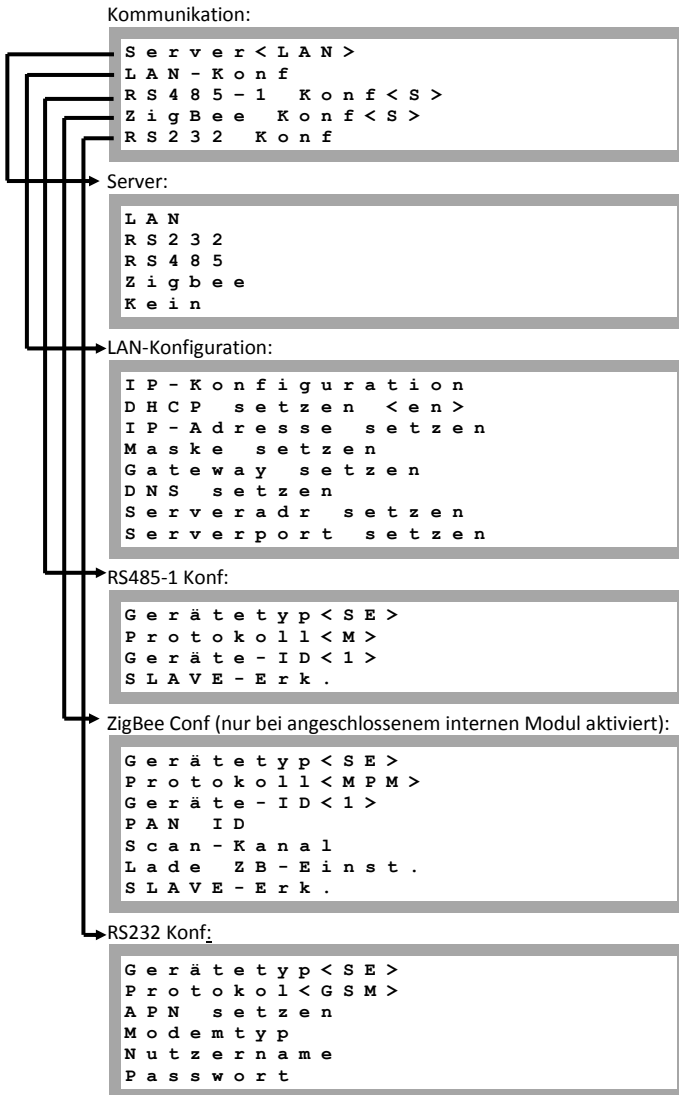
Kommunikation:

Server<LAN>
LAN-Konf
RS485–1 Konf<S>
ZigBee Konf<S>
RS232 Konf

Server:

LAN
RS232
RS485
Zigbee
Kein

LAN-Konfiguration:

IP-Konfiguration
DHCP setzen <en>
IP-Adresse setzen
Maske setzen
Gateway setzen
DNS setzen
Serveradr setzen
Serverport setzen

RS485-1 Konf:

Gerätetyp<SE>
Protokoll<M>
Geräte-ID<1>
SLAVE-Erk.

ZigBee Conf (nur bei angeschlossenem internen Modul aktiviert):

Gerätetyp<SE>
Protokoll<MPM>
Geräte-ID<1>
PAN ID
Scan-Kanal
Lade ZB-Einst.
SLAVE-Erk.

RS232 Konf:

Gerätetyp<SE>
Protokol<GSM>
APN setzen
Modemtyp
Nutzername
Passwort